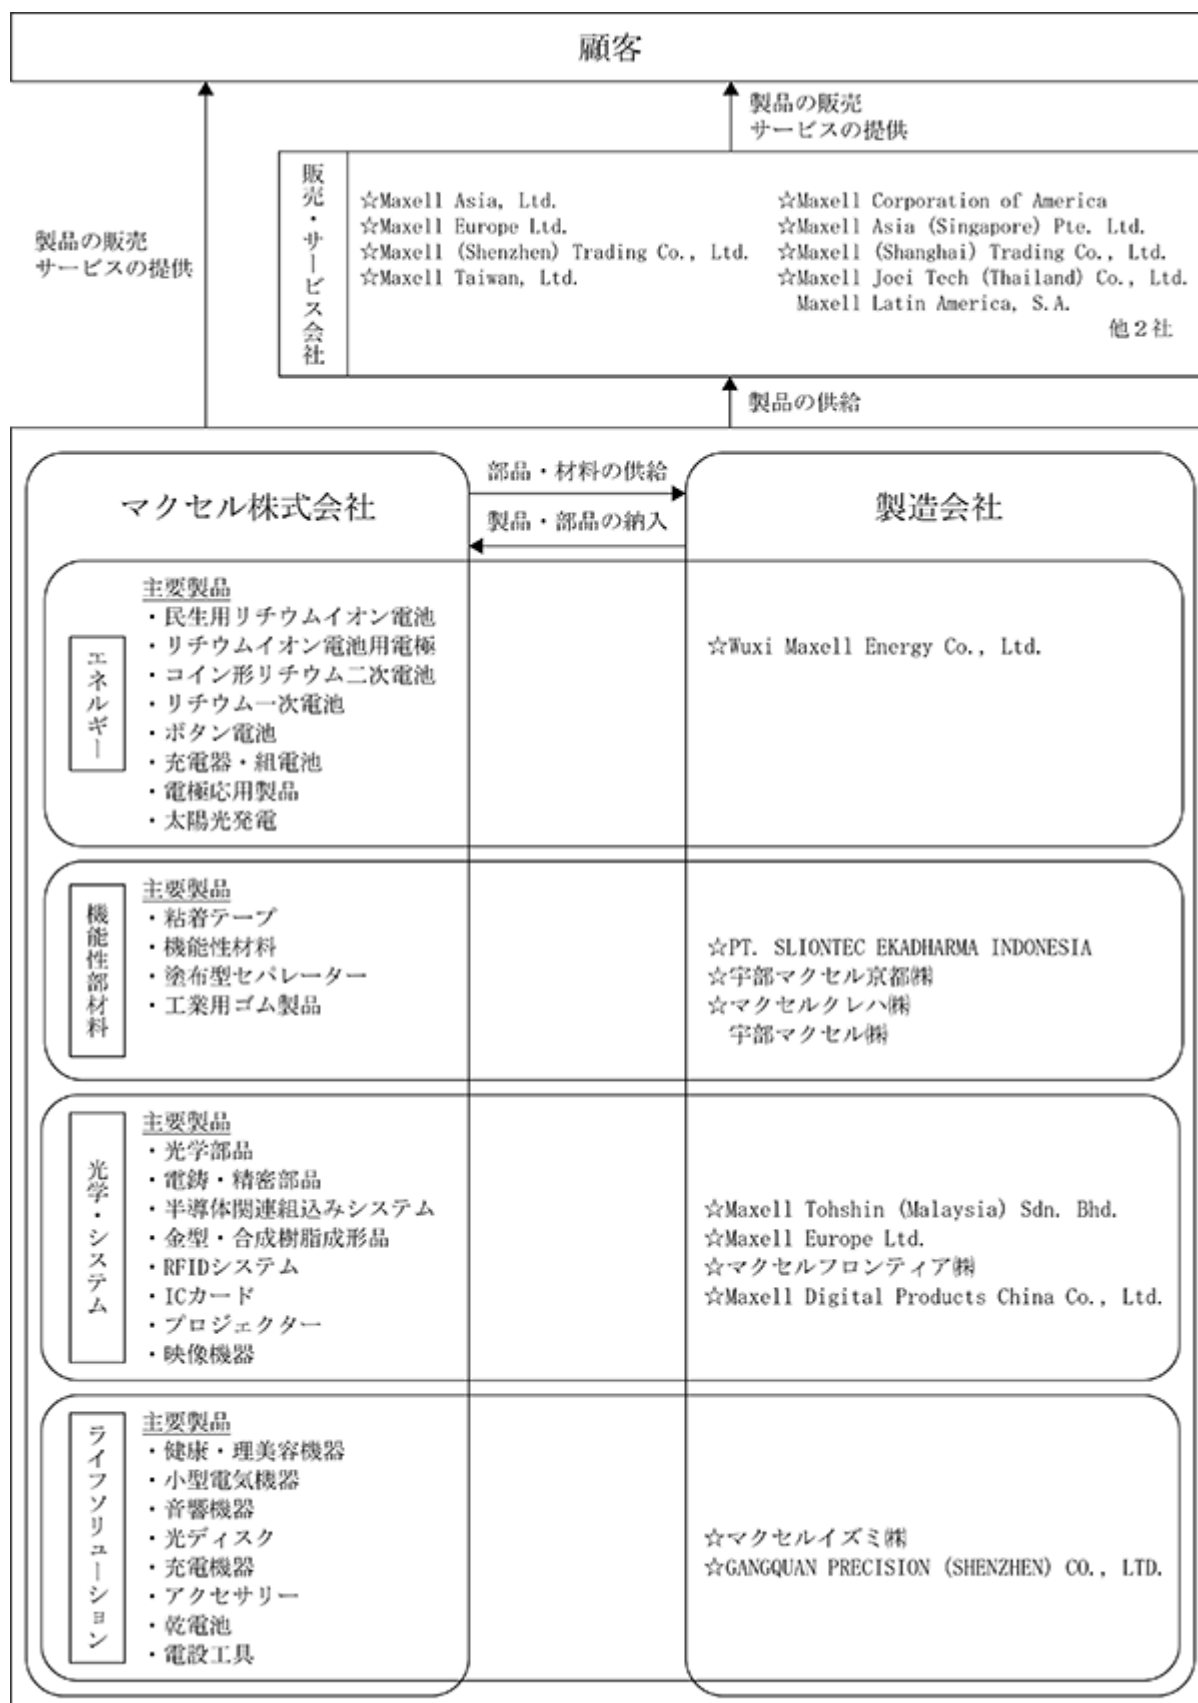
顧客

製品の販売
サービスの提供

製品の販売
サービスの提供

販売・サービス会社

☆Maxell Asia, Ltd.
☆Maxell Europe Ltd.
☆Maxell (Shenzhen) Trading Co., Ltd.
☆Maxell Taiwan, Ltd.

☆Maxell Corporation of America
☆Maxell Asia (Singapore) Pte. Ltd.
☆Maxell (Shanghai) Trading Co., Ltd.
☆Maxell Joei Tech (Thailand) Co., Ltd.
Maxell Latin America, S.A.
他２社

製品の供給

マクセル株式会社

部品・材料の供給

製品・部品の納入

製造会社

エネルギー

主要製品
・民生用リチウムイオン電池
・リチウムイオン電池用電極
・コイン形リチウム二次電池
・リチウム一次電池
・ボタン電池
・充電器・組電池
・電極応用製品
・太陽光発電

☆Wuxi Maxell Energy Co., Ltd.

機能性部材料

主要製品
・粘着テープ
・機能性材料
・塗布型セパレーター
・工業用ゴム製品

☆PT. SLIONTEC EKADHARMA INDONESIA
☆宇部マクセル京都㈱
☆マクセルクレハ㈱
宇部マクセル㈱

光学・システム

主要製品
・光学部品
・電鋳・精密部品
・半導体関連組込みシステム
・金型・合成樹脂成形品
・RFIDシステム
・ICカード
・プロジェクター
・映像機器

☆Maxell Tohshin (Malaysia) Sdn. Bhd.
☆Maxell Europe Ltd.
☆マクセルフロンティア㈱
☆Maxell Digital Products China Co., Ltd.

ライフソリューション

主要製品
・健康・理美容機器
・小型電気機器
・音響機器
・光ディスク
・充電機器
・アクセサリー
・乾電池
・電設工具

☆マクセルイズミ㈱
☆GANGQUAN PRECISION (SHENZHEN) CO., LTD.